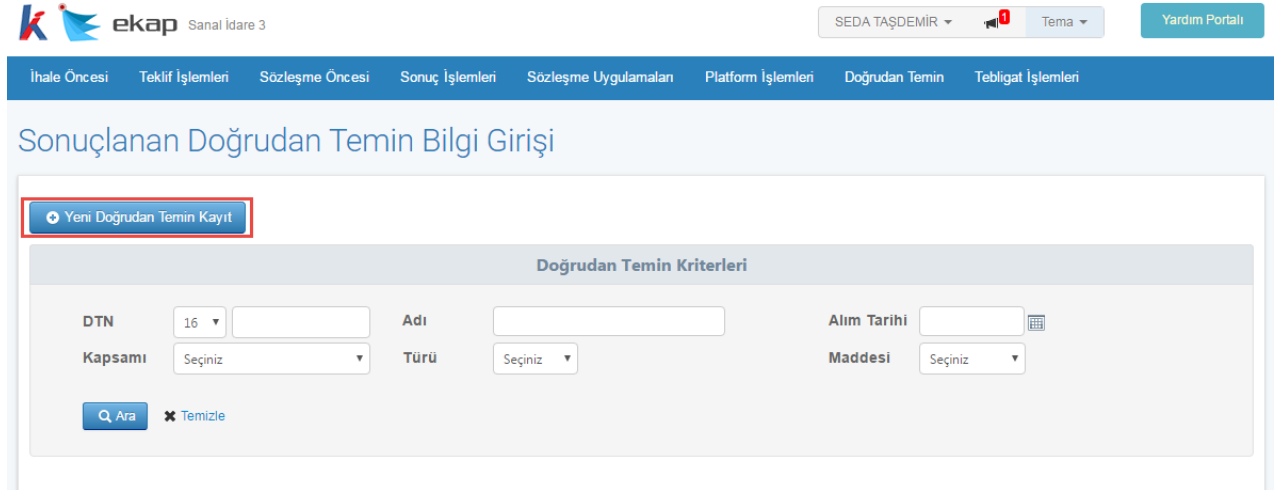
k ekap Sanal İdare 3

SEDA TAŞDEMİR 1 Tema Yardım Portalı

İhale Öncesi Teklif İşlemleri Sözleşme Öncesi Sonuç İşlemleri Sözleşme Uygulamaları Platform İşlemleri Doğrudan Temin Tebligat İşlemleri

Sonuçlanan Doğrudan Temin Bilgi Girişi

Yeni Doğrudan Temin Kayıt

Doğrudan Temin Kriterleri

DTN 16 Adı Alım Tarihi

Kapsamı Seçiniz Türü Seçiniz Maddesi Seçiniz

Ara Temizle